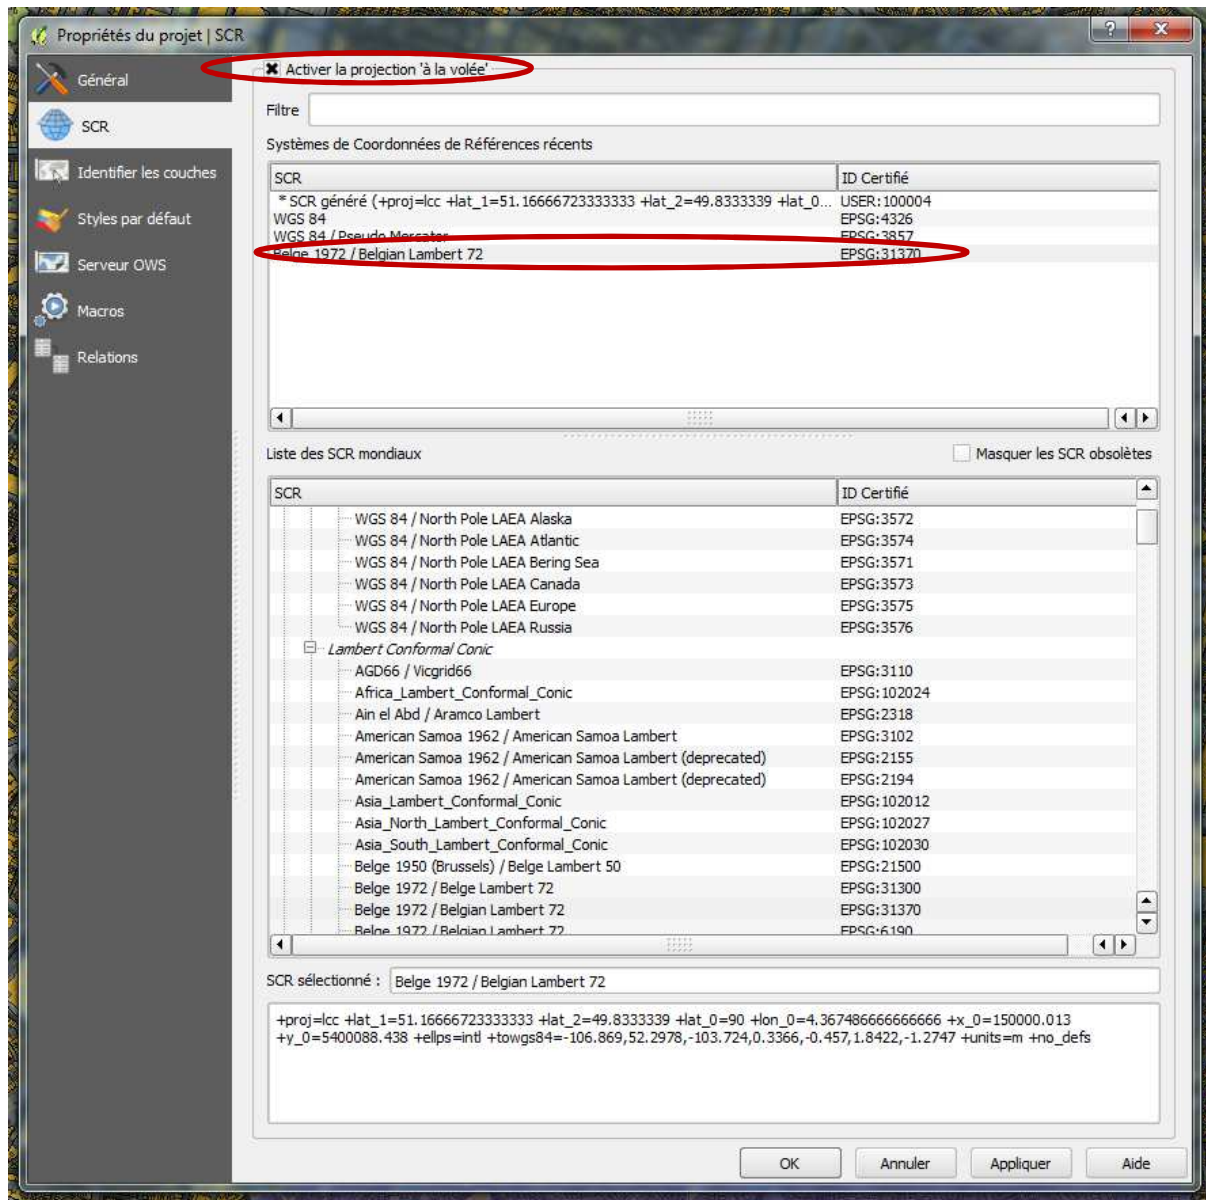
Propriétés du projet | SCR

?
X

Général
SCR
Identifier les couches
Styles par défaut
Serveur OWS
Macros
Relations

Activer la projection 'à la volée'

Filtre

Systèmes de Coordonnées de Références récents

| SCR | ID Certifié |
|---|---|
| * SCR généré (+proj=lcc +lat_1=51.16666723333333 +lat_2=49.8333339 +lat_0... | USER:100004 |
| WGS 84 | EPSG:4326 |
| WGS 84 / Pseudo Mercator | EPSG:3857 |
| Belge 1972 / Belgian Lambert 72 | EPSG:31370 |

Liste des SCR mondiaux

Masquer les SCR obsolètes

| SCR | ID Certifié |
|---|---|
| WGS 84 / North Pole LAEA Alaska | EPSG:3572 |
| WGS 84 / North Pole LAEA Atlantic | EPSG:3574 |
| WGS 84 / North Pole LAEA Bering Sea | EPSG:3571 |
| WGS 84 / North Pole LAEA Canada | EPSG:3573 |
| WGS 84 / North Pole LAEA Europe | EPSG:3575 |
| WGS 84 / North Pole LAEA Russia | EPSG:3576 |
| Lambert Conformal Conic | |
| AGD66 / Vicgrid66 | EPSG:3110 |
| Africa_Lambert_Conformal_Conic | EPSG:102024 |
| Ain el Abd / Aramco Lambert | EPSG:2318 |
| American Samoa 1962 / American Samoa Lambert | EPSG:3102 |
| American Samoa 1962 / American Samoa Lambert (deprecated) | EPSG:2155 |
| American Samoa 1962 / American Samoa Lambert (deprecated) | EPSG:2194 |
| Asia_Lambert_Conformal_Conic | EPSG:102012 |
| Asia_North_Lambert_Conformal_Conic | EPSG:102027 |
| Asia_South_Lambert_Conformal_Conic | EPSG:102030 |
| Belge 1950 (Brussels) / Belge Lambert 50 | EPSG:21500 |
| Belge 1972 / Belge Lambert 72 | EPSG:31300 |
| Belge 1972 / Belgian Lambert 72 | EPSG:31370 |
| Belge 1972 / Belgian Lambert 72 | EPSG:6190 |

SCR sélectionné : Belge 1972 / Belgian Lambert 72

+proj=lcc +lat_1=51.16666723333333 +lat_2=49.8333339 +lat_0=90 +lon_0=4.367486666666666 +x_0=150000.013 +y_0=5400088.438 +ellps=intl +towgs84=-106.869,52.2978,-103.724,0.3366,-0.457,1.8422,-1.2747 +units=m +no_defs

OK
Annuler
Appliquer
Aide